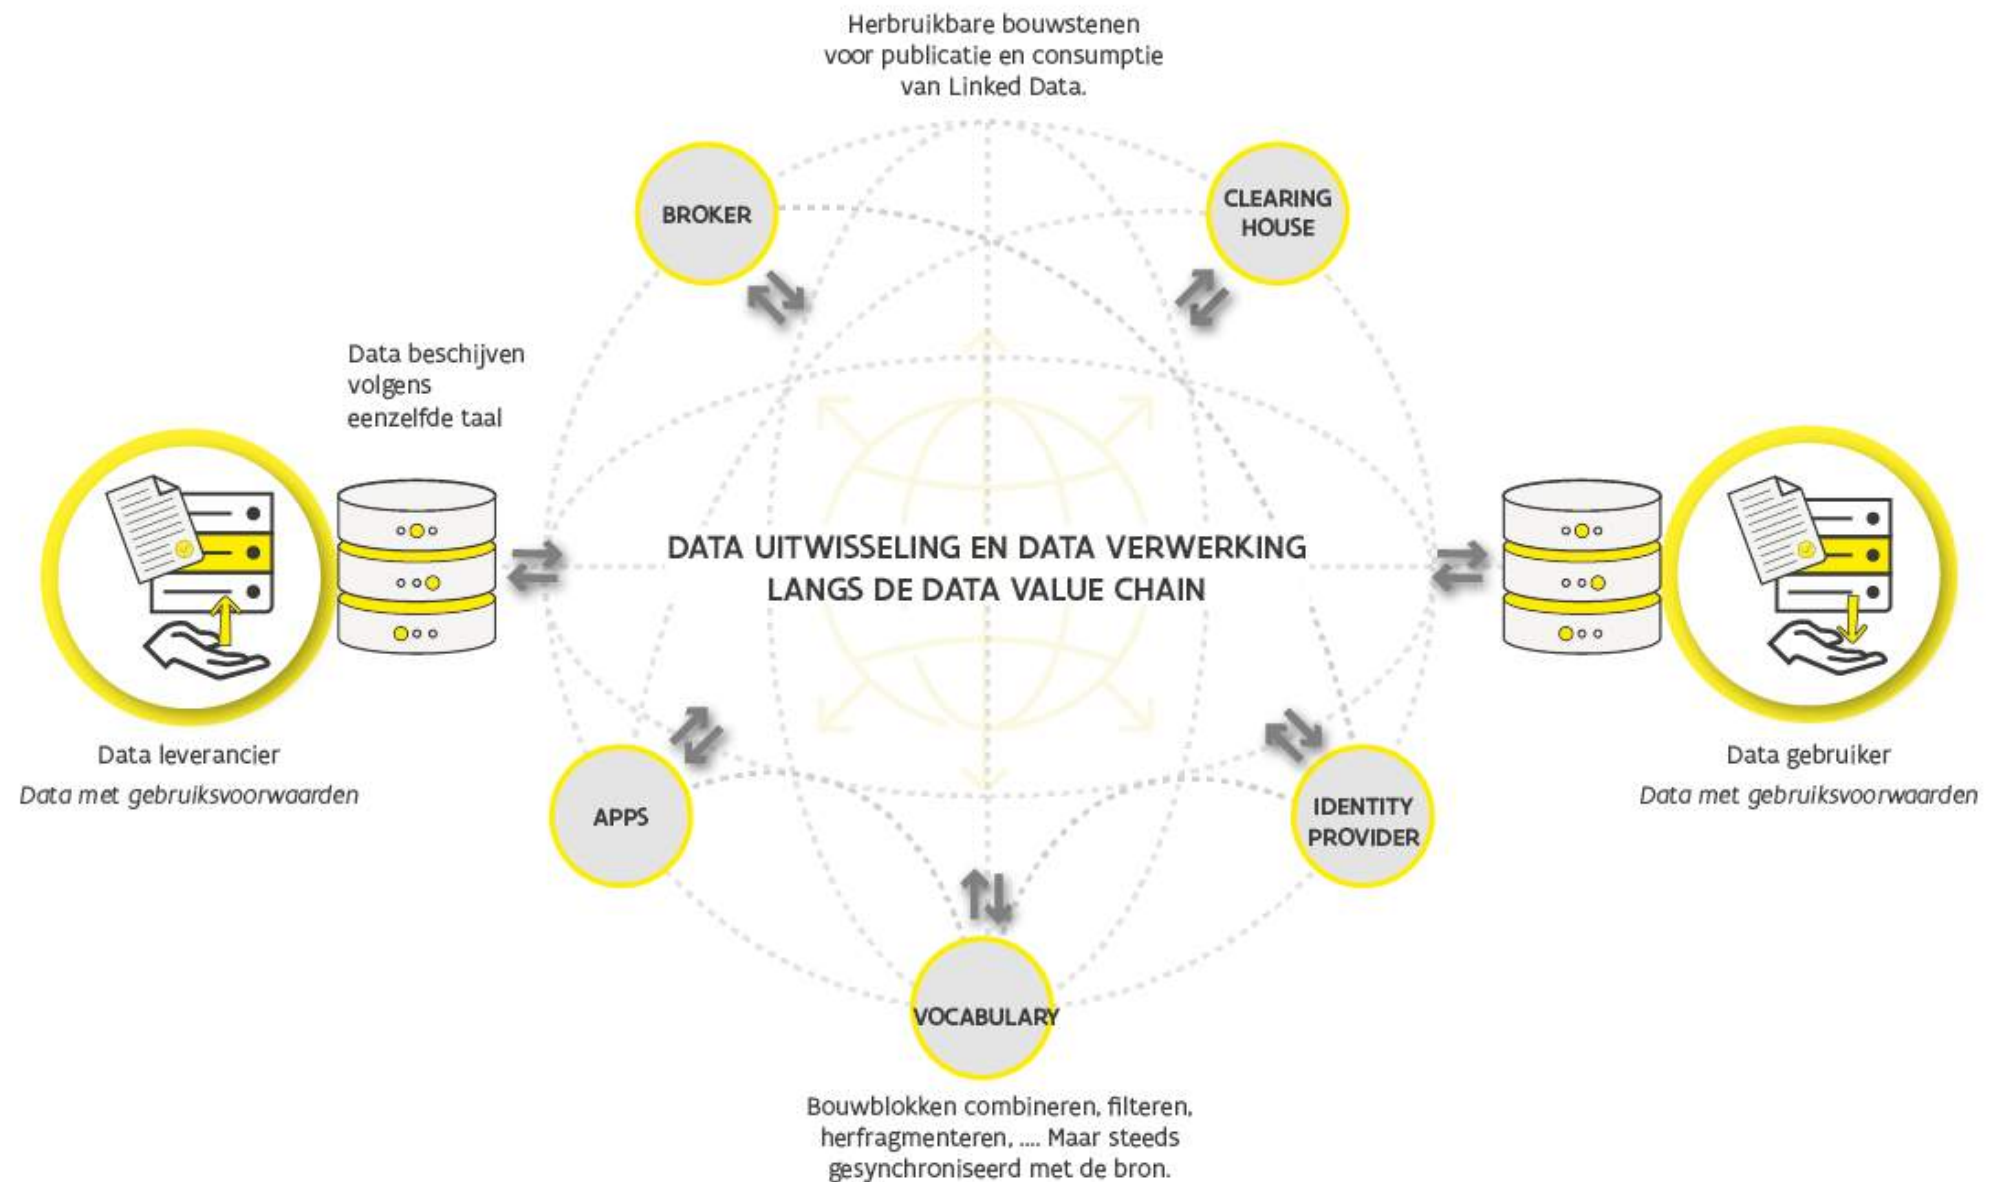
Herbruikbare bouwstenen voor publicatie en consumptie van Linked Data.

BROKER

CLEARING HOUSE

Data beschijven volgens eenzelfde taal

DATA UITWISSELING EN DATA VERWERKING LANGS DE DATA VALUE CHAIN

Data leverancier
*Data met gebruiksvoorwaarden*

Data gebruiker
*Data met gebruiksvoorwaarden*

APPS

IDENTITY PROVIDER

VOCABULARY

Bouwblokken combineren, filteren, herfragmenteren, .... Maar steeds gesynchroniseerd met de bron.